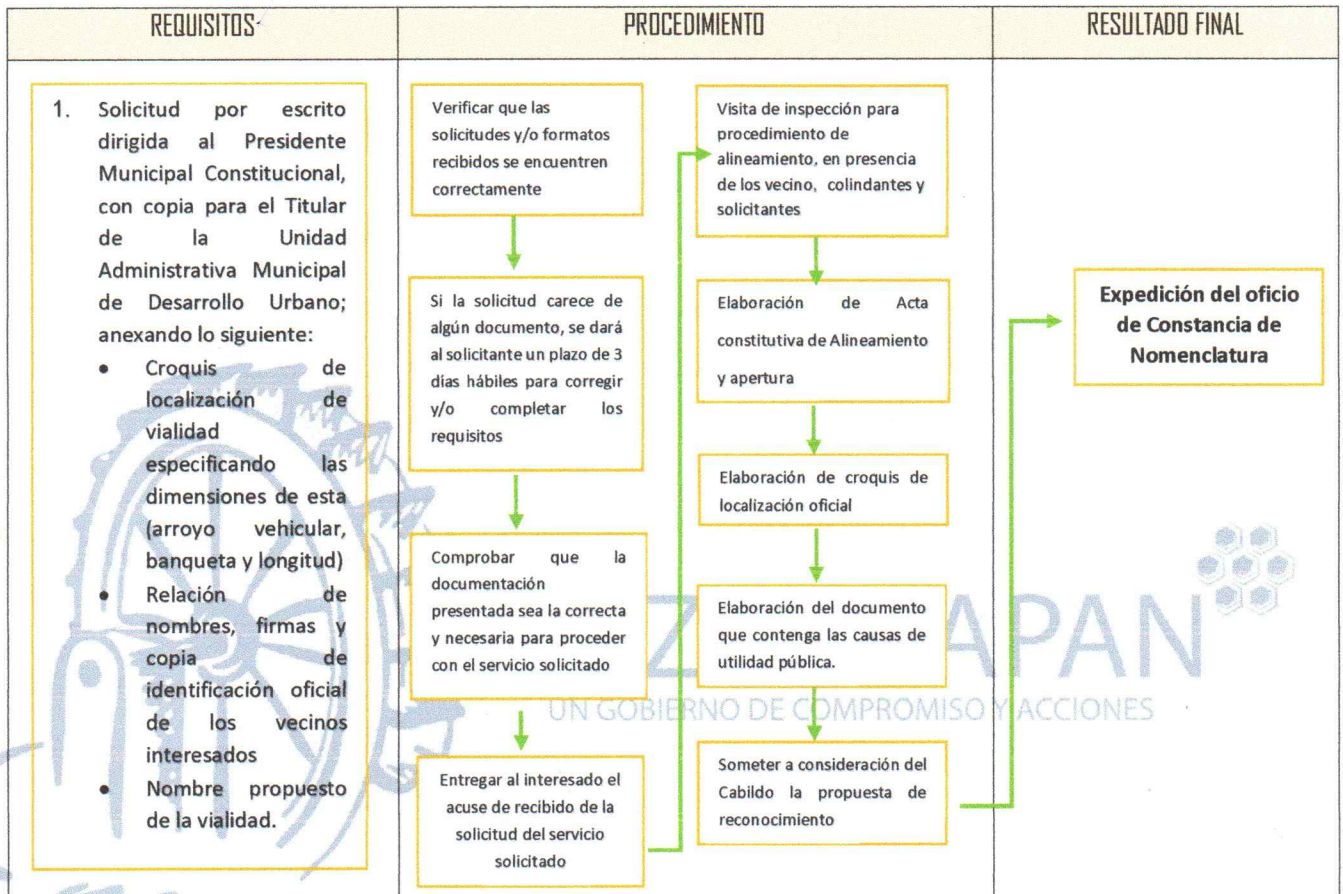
| REQUISITOS | PROCEDIMIENTO | RESULTADO FINAL |
|---|---|---|

1. Solicitud por escrito dirigida al Presidente Municipal Constitucional, con copia para el Titular de la Unidad Administrativa Municipal de Desarrollo Urbano; anexando lo siguiente:
• Croquis de localización de vialidad especificando las dimensiones de esta (arroyo vehicular, banqueta y longitud)
• Relación de nombres, firmas y copia de identificación oficial de los vecinos interesados
• Nombre propuesto de la vialidad.

Verificar que las solicitudes y/o formatos recibidos se encuentren correctamente

Si la solicitud carece de algún documento, se dará al solicitante un plazo de 3 días hábiles para corregir y/o completar los requisitos

Comprobar que la documentación presentada sea la correcta y necesaria para proceder con el servicio solicitado

Entregar al interesado el acuse de recibido de la solicitud del servicio solicitado

Visita de inspección para procedimiento de alineamiento, en presencia de los vecino, colindantes y solicitantes

Elaboración de Acta constitutiva de Alineamiento y apertura

Elaboración de croquis de localización oficial

Elaboración del documento que contenga las causas de utilidad pública.

Someter a consideración del Cabildo la propuesta de reconocimiento

Expedición del oficio de Constancia de Nomenclatura

Z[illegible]APAN
UN GOBIERNO DE COMPROMISO Y ACCIONES